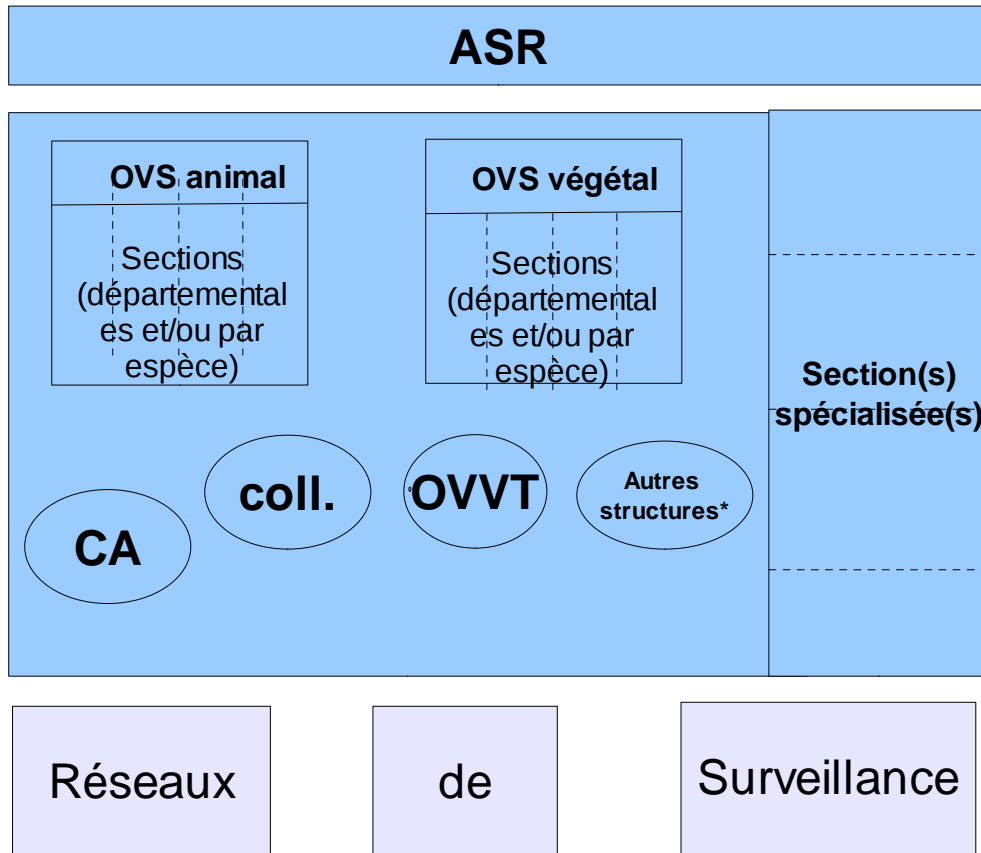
ASR

OVS animal

Sections (départementales et/ou par espèce)

OVS végétal

Sections (départementales et/ou par espèce)

Section(s) spécialisée(s)

coll.

OVVT

Autres structures*

CA

Réseaux

de

Surveillance